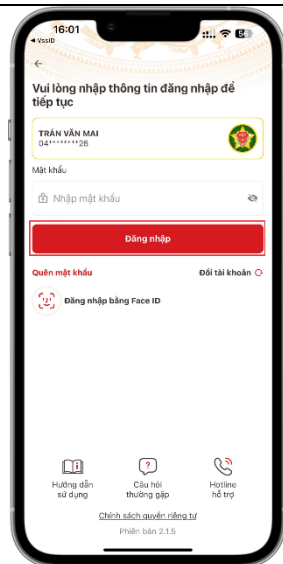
16:01
◂ VssID
5G

←

Vui lòng nhập thông tin đăng nhập để tiếp tục

TRẦN VĂN MAI
04*******26

Mật khẩu

Nhập mật khẩu

Đăng nhập

Quên mật khẩu

Đổi tài khoản

Đăng nhập bằng Face ID

Hướng dẫn sử dụng

Câu hỏi thường gặp

Hotline hỗ trợ

Chính sách quyền riêng tư

Phiên bản 2.1.5